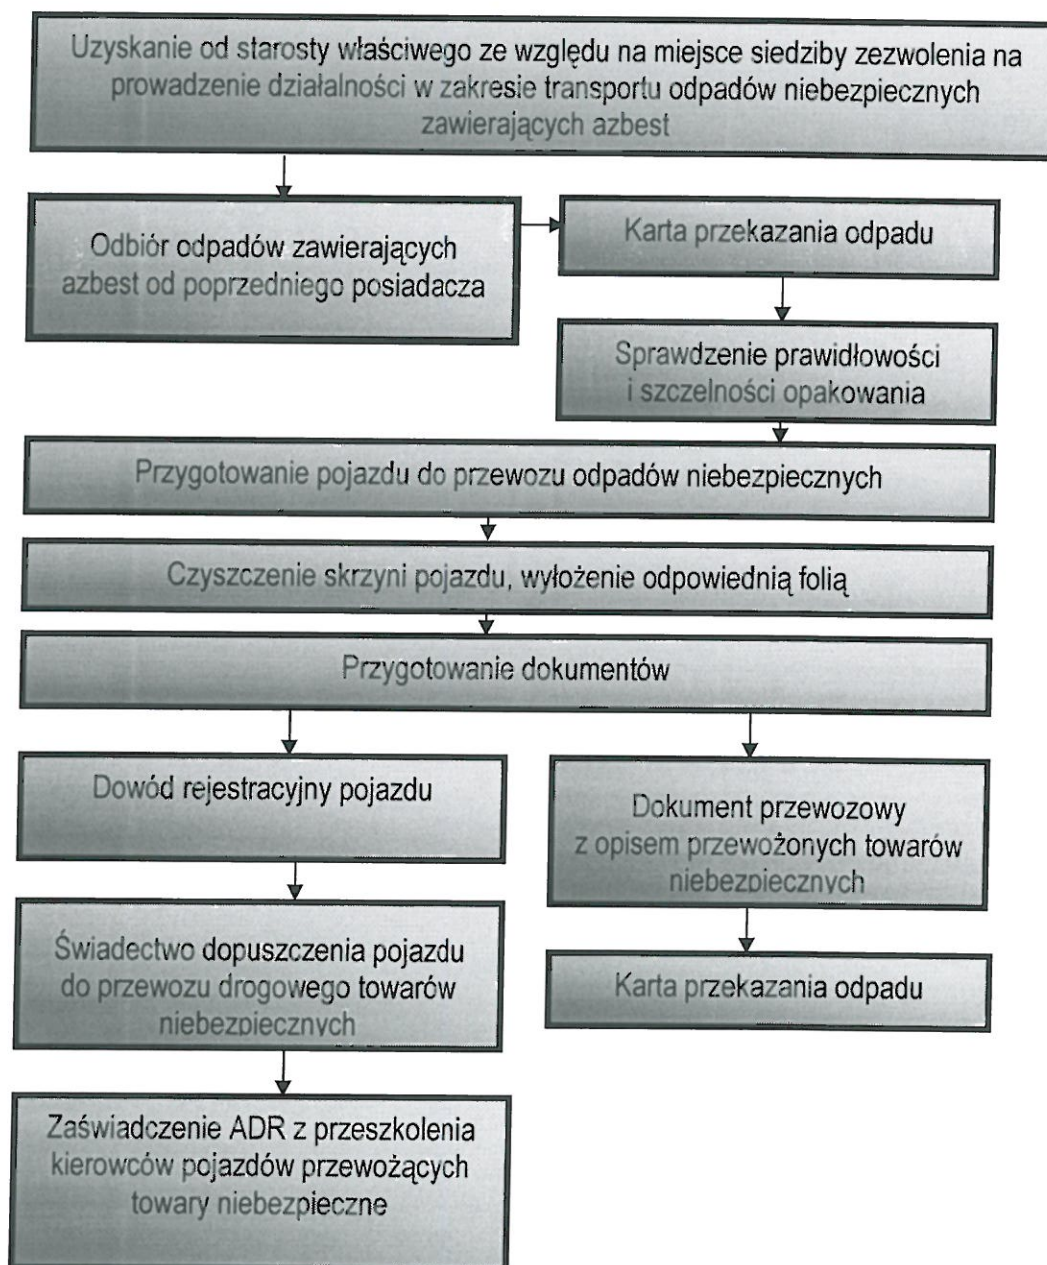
Uzyskanie od starosty właściwego ze względu na miejsce siedziby zezwolenia na prowadzenie działalności w zakresie transportu odpadów niebezpiecznych zawierających azbest

Odbiór odpadów zawierających azbest od poprzedniego posiadacza

Karta przekazania odpadu

Sprawdzenie prawidłowości i szczelności opakowania

Przygotowanie pojazdu do przewozu odpadów niebezpiecznych

Czyszczenie skrzyni pojazdu, wyłożenie odpowiednią folią

Przygotowanie dokumentów

Dowód rejestracyjny pojazdu

Świadectwo dopuszczenia pojazdu do przewozu drogowego towarów niebezpiecznych

Zaświadczenie ADR z przeszkolenia kierowców pojazdów przewożących towary niebezpieczne

Dokument przewozowy z opisem przewożonych towarów niebezpiecznych

Karta przekazania odpadu